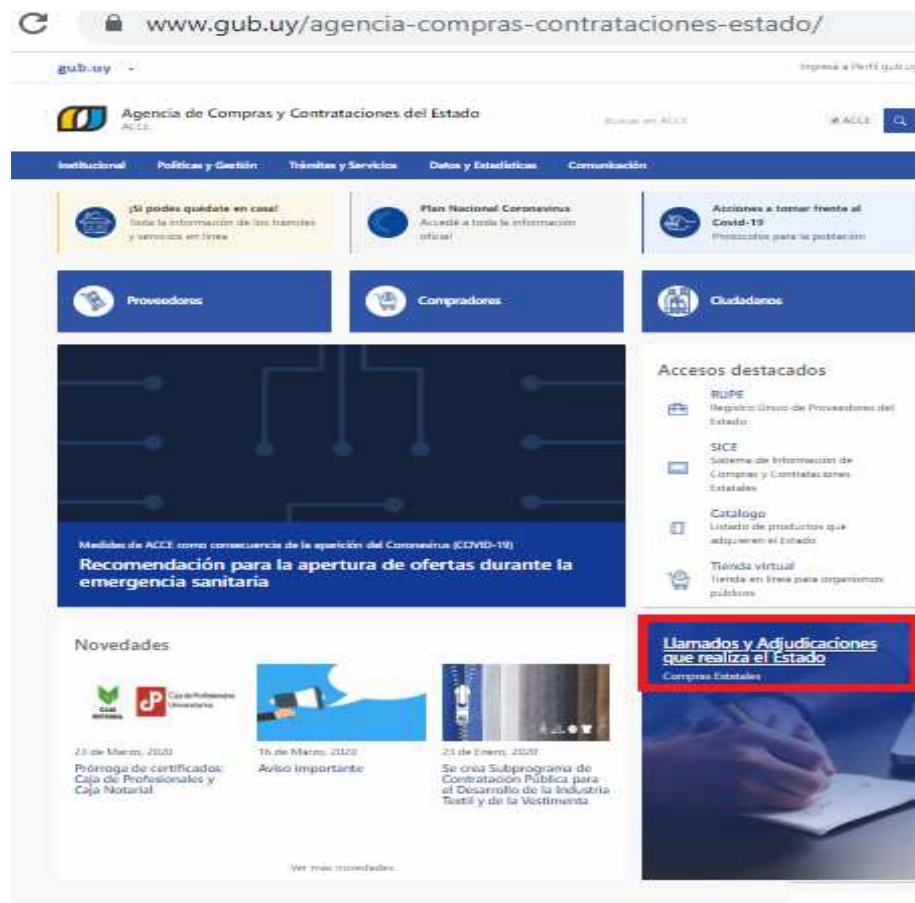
www.gub.uy/agencia-compras-contrataciones-estado/

gub.uy

Ingresá a Perfil gub.uy

Agencia de Compras y Contrataciones del Estado
ACCE

Buscar en ACCE

en ACCE

Institucional Políticas y Gestión Trámites y Servicios Datos y Estadísticas Comunicación

¡Si podés quedate en casa!
Toda la información de los trámites y servicios en línea

Plan Nacional Coronavirus
Accedé a toda la información oficial

Acciones a tomar frente al Covid-19
Protocolos para la población

Proveedores

Compradores

Ciudadanos

Medidas de ACCE como consecuencia de la aparición del Coronavirus (COVID-19)
Recomendación para la apertura de ofertas durante la emergencia sanitaria

Accesos destacados

RUPE
Registro Único de Proveedores del Estado

SICE
Sistema de Información de Compras y Contrataciones Estatales

Catálogo
Listado de productos que adquieren el Estado

Tienda virtual
Tienda en línea para organismos públicos

Novedades

Caja Notarial
Caja de Profesionales Universitarios

23 de Marzo, 2020
Prórroga de certificados: Caja de Profesionales y Caja Notarial

16 de Marzo, 2020
Aviso importante

23 de Enero, 2020
Se crea Subprograma de Contratación Pública para el Desarrollo de la Industria Textil y de la Vestimenta

Ver más novedades

Llamados y Adjudicaciones que realiza el Estado
Compras Estatales